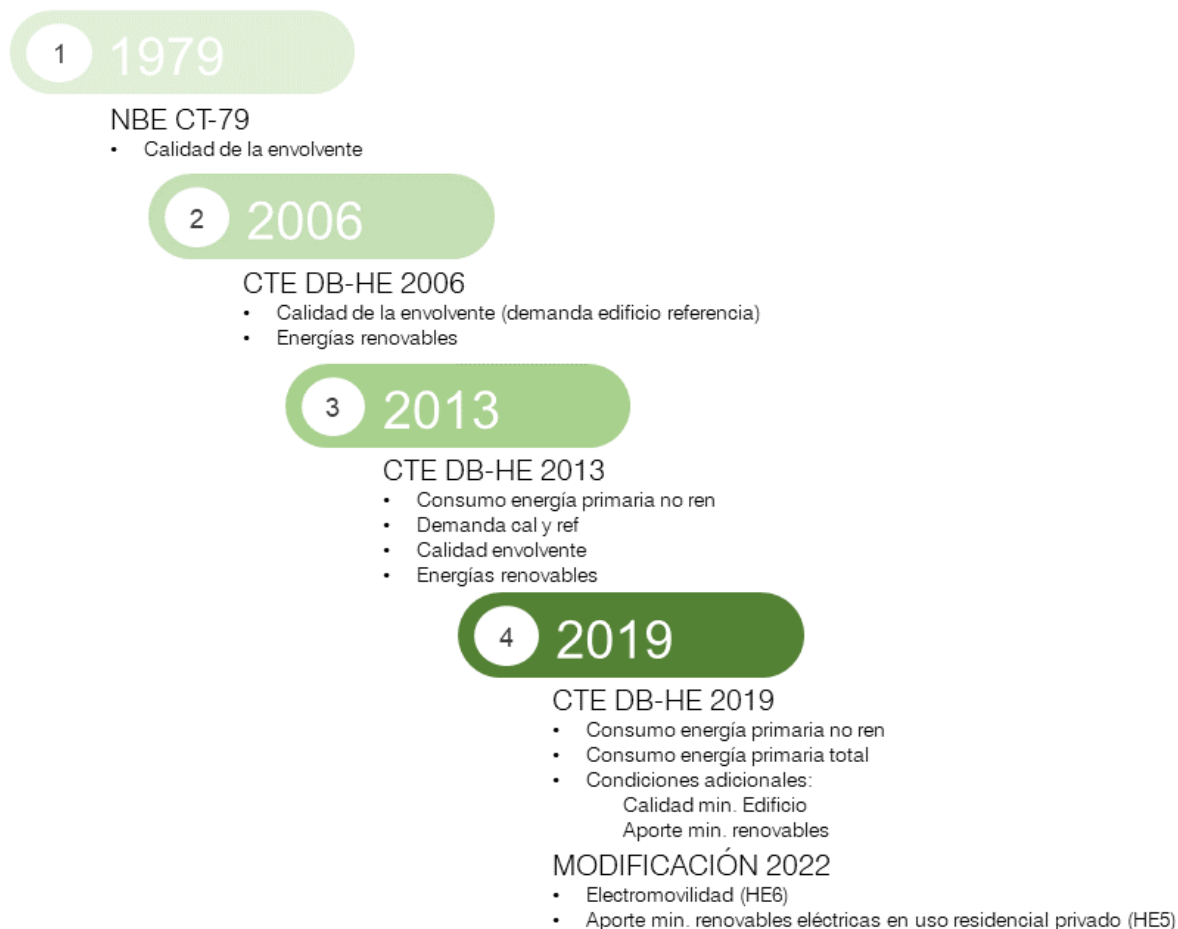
1 1979

NBE CT-79

- Calidad de la envolvente

2 2006

CTE DB-HE 2006

- Calidad de la envolvente (demanda edificio referencia)
- Energías renovables

3 2013

CTE DB-HE 2013

- Consumo energía primaria no ren
- Demanda cal y ref
- Calidad envolvente
- Energías renovables

4 2019

CTE DB-HE 2019

- Consumo energía primaria no ren
- Consumo energía primaria total
- Condiciones adicionales:
  Calidad min. Edificio
  Aporte min. renovables

MODIFICACIÓN 2022

- Electromovilidad (HE6)
- Aporte min. renovables eléctricas en uso residencial privado (HE5)